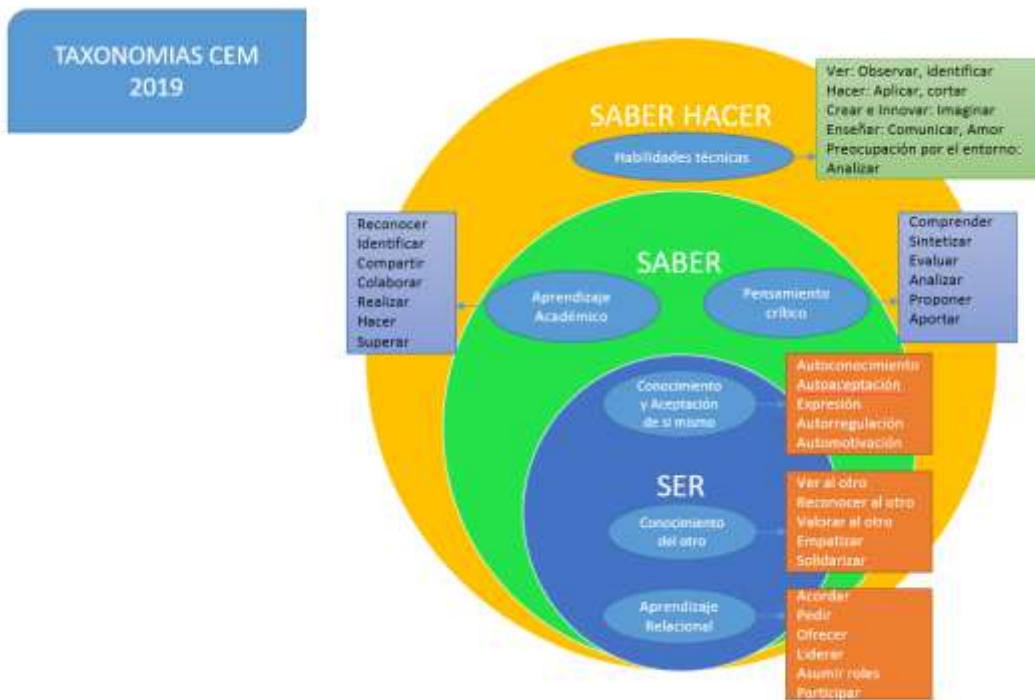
TAXONOMIAS CEM 2019

SABER HACER

Habilidades técnicas

Ver: Observar, identificar
Hacer: Aplicar, cortar
Crear e Innovar: Imaginar
Enseñar: Comunicar, Amor
Preocupación por el entorno: Analizar

SABER

Reconocer
Identificar
Compartir
Colaborar
Realizar
Hacer
Superar

Aprendizaje Académico

Pensamiento crítico

Comprender
Sintetizar
Evaluar
Analizar
Proponer
Aportar

Conocimiento y Aceptación de sí mismo

Autoconocimiento
Autoaceptación
Expresión
Autorregulación
Automotivación

SER

Conocimiento del otro

Ver al otro
Reconocer al otro
Valorar al otro
Empatizar
Solidarizar

Aprendizaje Relacional

Acordar
Pedir
Ofrecer
Liderar
Asumir roles
Participar